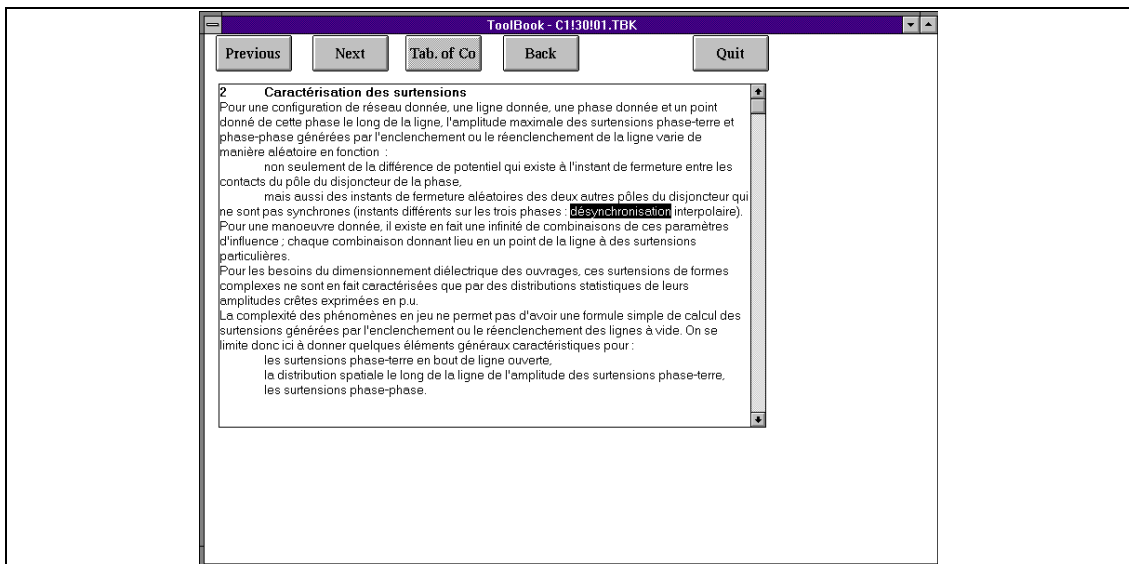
ToolBook - C1!30!01.TBK

Previous Next Tab. of Co Back Quit

2 Caractérisation des surtensions

Pour une configuration de réseau donnée, une ligne donnée, une phase donnée et un point donné de cette phase le long de la ligne, l'amplitude maximale des surtensions phase-terre et phase-phase générées par l'enclenchement ou le réenclenchement de la ligne varie de manière aléatoire en fonction :

non seulement de la différence de potentiel qui existe à l'instant de fermeture entre les contacts du pôle du disjoncteur de la phase,

mais aussi des instants de fermeture aléatoires des deux autres pôles du disjoncteur qui ne sont pas synchrones (instants différents sur les trois phases : désynchronisation interpolaire).

Pour une manoeuvre donnée, il existe en fait une infinité de combinaisons de ces paramètres d'influence ; chaque combinaison donnant lieu en un point de la ligne à des surtensions particulières.

Pour les besoins du dimensionnement diélectrique des ouvrages, ces surtensions de formes complexes ne sont en fait caractérisées que par des distributions statistiques de leurs amplitudes crêtes exprimées en p.u.

La complexité des phénomènes en jeu ne permet pas d'avoir une formule simple de calcul des surtensions générées par l'enclenchement ou le réenclenchement des lignes à vide. On se limite donc ici à donner quelques éléments généraux caractéristiques pour :

les surtensions phase-terre en bout de ligne ouverte,

la distribution spatiale le long de la ligne de l'amplitude des surtensions phase-terre,

les surtensions phase-phase.